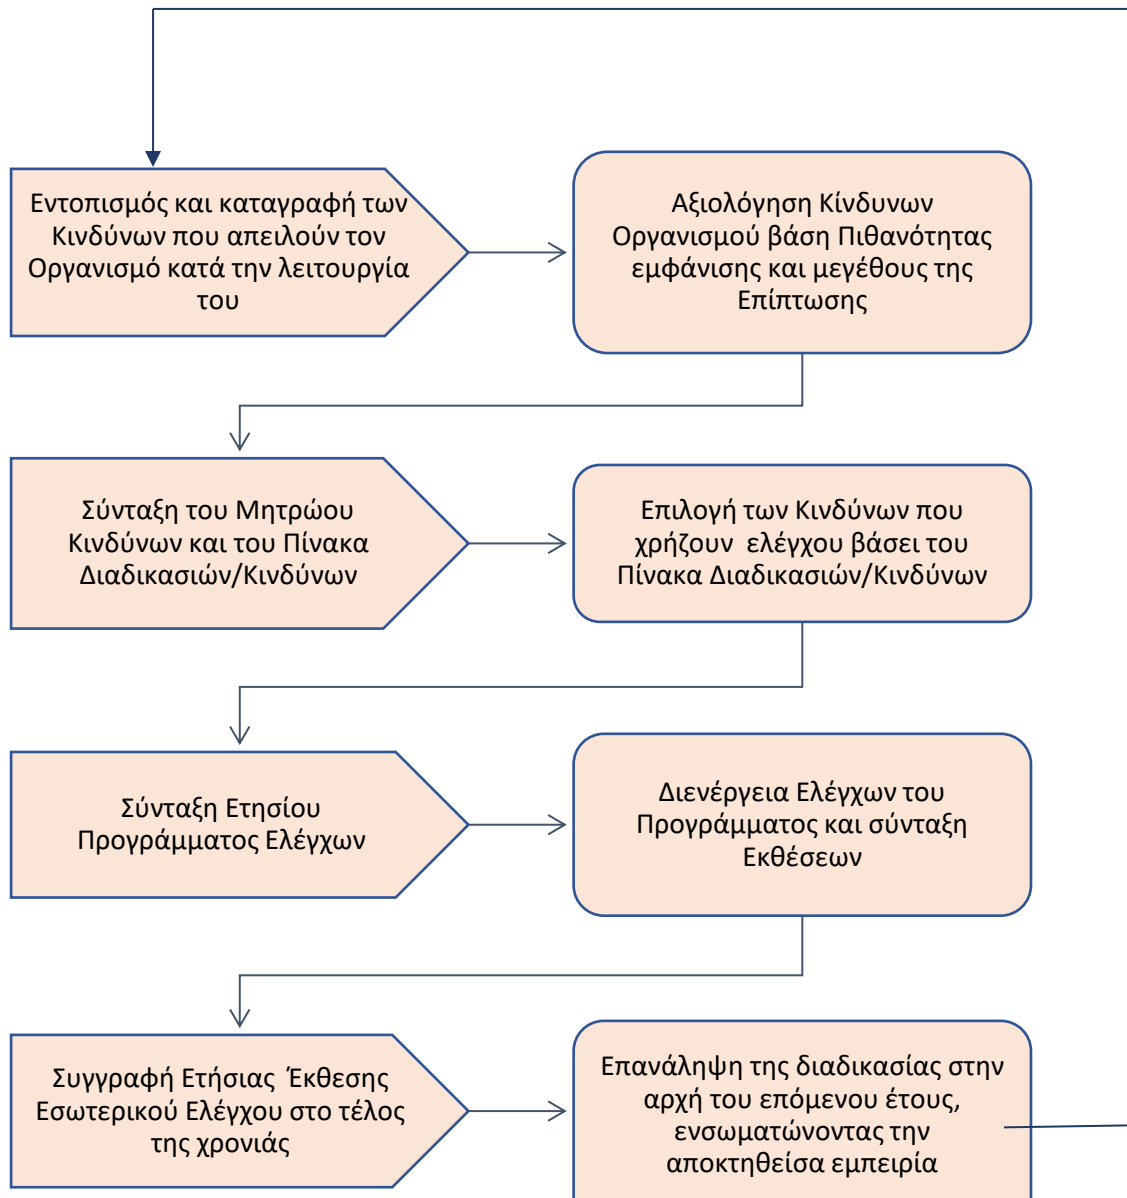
Εντοπισμός και καταγραφή των Κινδύνων που απειλούν τον Οργανισμό κατά την λειτουργία του

Αξιολόγηση Κίνδυνων Οργανισμού βάση Πιθανότητας εμφάνισης και μεγέθους της Επίπτωσης

Σύνταξη του Μητρώου Κινδύνων και του Πίνακα Διαδικασιών/Κινδύνων

Επιλογή των Κινδύνων που χρήζουν ελέγχου βάσει του Πίνακα Διαδικασιών/Κινδύνων

Σύνταξη Ετησίου Προγράμματος Ελέγχων

Διενέργεια Ελέγχων του Προγράμματος και σύνταξη Εκθέσεων

Συγγραφή Ετήσιας Έκθεσης Εσωτερικού Ελέγχου στο τέλος της χρονιάς

Επανάληψη της διαδικασίας στην αρχή του επόμενου έτους, ενσωματώνοντας την αποκτηθείσα εμπειρία